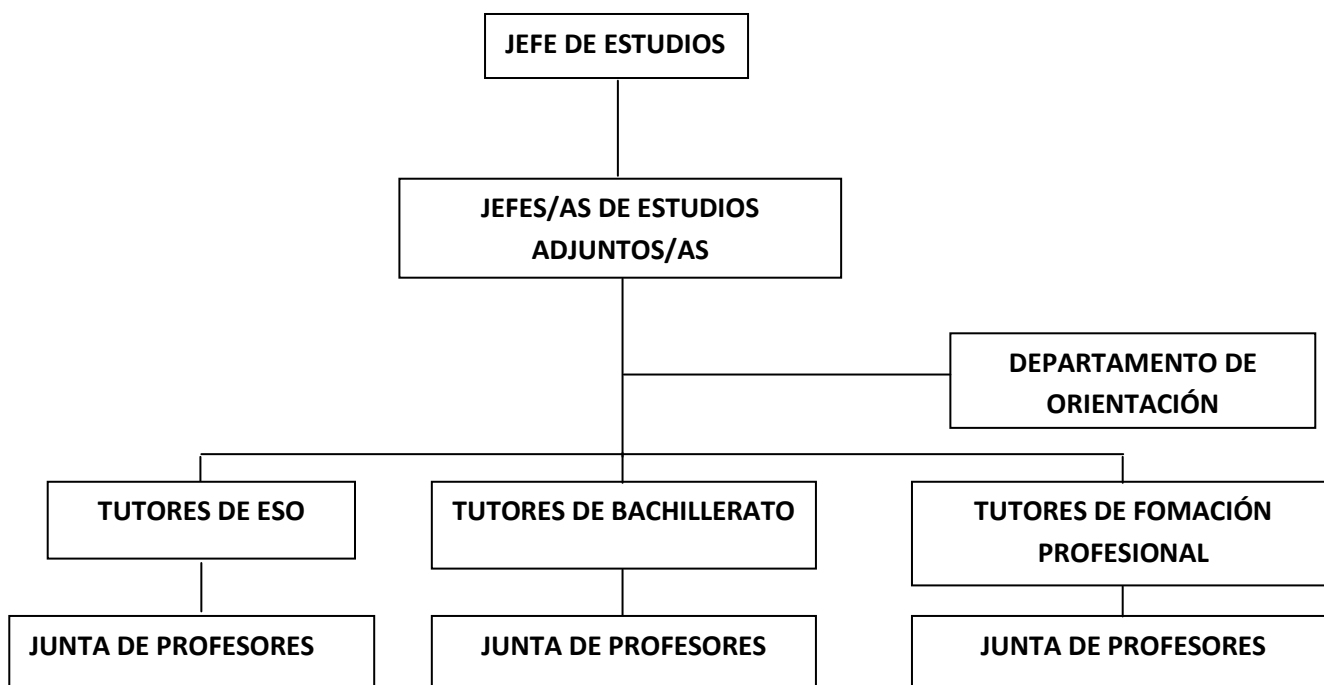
JEFE DE ESTUDIOS

JEFES/AS DE ESTUDIOS ADJUNTOS/AS

DEPARTAMENTO DE ORIENTACIÓN

TUTORES DE ESO

TUTORES DE BACHILLERATO

TUTORES DE FOMACIÓN PROFESIONAL

JUNTA DE PROFESORES

JUNTA DE PROFESORES

JUNTA DE PROFESORES